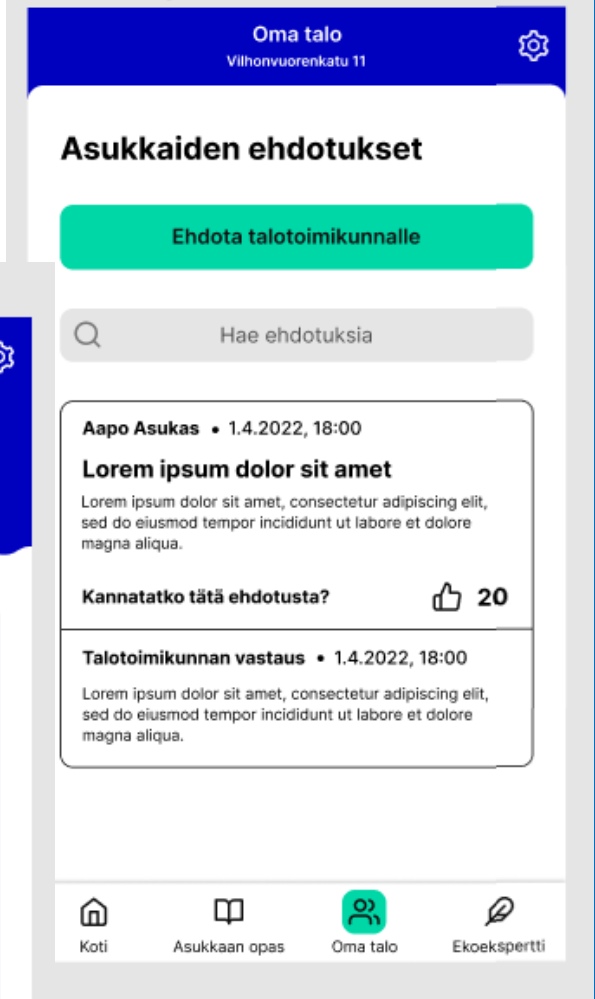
Oma talo
Vilhonvuorenkatu 11

Asukkaiden ehdotukset

Ehdota talotoimikunnalle

Hae ehdotuksia

Aapo Asukas • 1.4.2022, 18:00

Lorem ipsum dolor sit amet

Lorem ipsum dolor sit amet, consectetur adipiscing elit, sed do eiusmod tempor incididunt ut labore et dolore magna aliqua.

Kannatatko tätä ehdotusta?

20

Talotoimikunnan vastaus • 1.4.2022, 18:00

Lorem ipsum dolor sit amet, consectetur adipiscing elit, sed do eiusmod tempor incididunt ut labore et dolore magna aliqua.

Koti
Asukkaan opas
Oma talo
Ekoekspertti